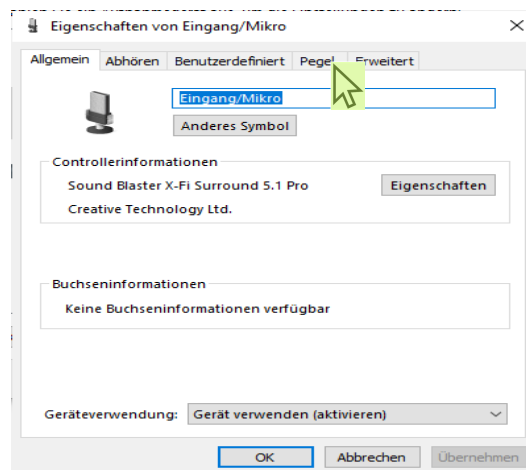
Eigenschaften von Eingang/Mikro

Allgemein | Abhören | Benutzerdefiniert | Pegel | Erweitert

Eingang/Mikro

Anderes Symbol

Controllerinformationen

Sound Blaster X-Fi Surround 5.1 Pro

Eigenschaften

Creative Technology Ltd.

Buchseninformationen

Keine Buchseninformationen verfügbar

Geräteverwendung: Gerät verwenden (aktivieren)

OK

Abbrechen

Übernehmen